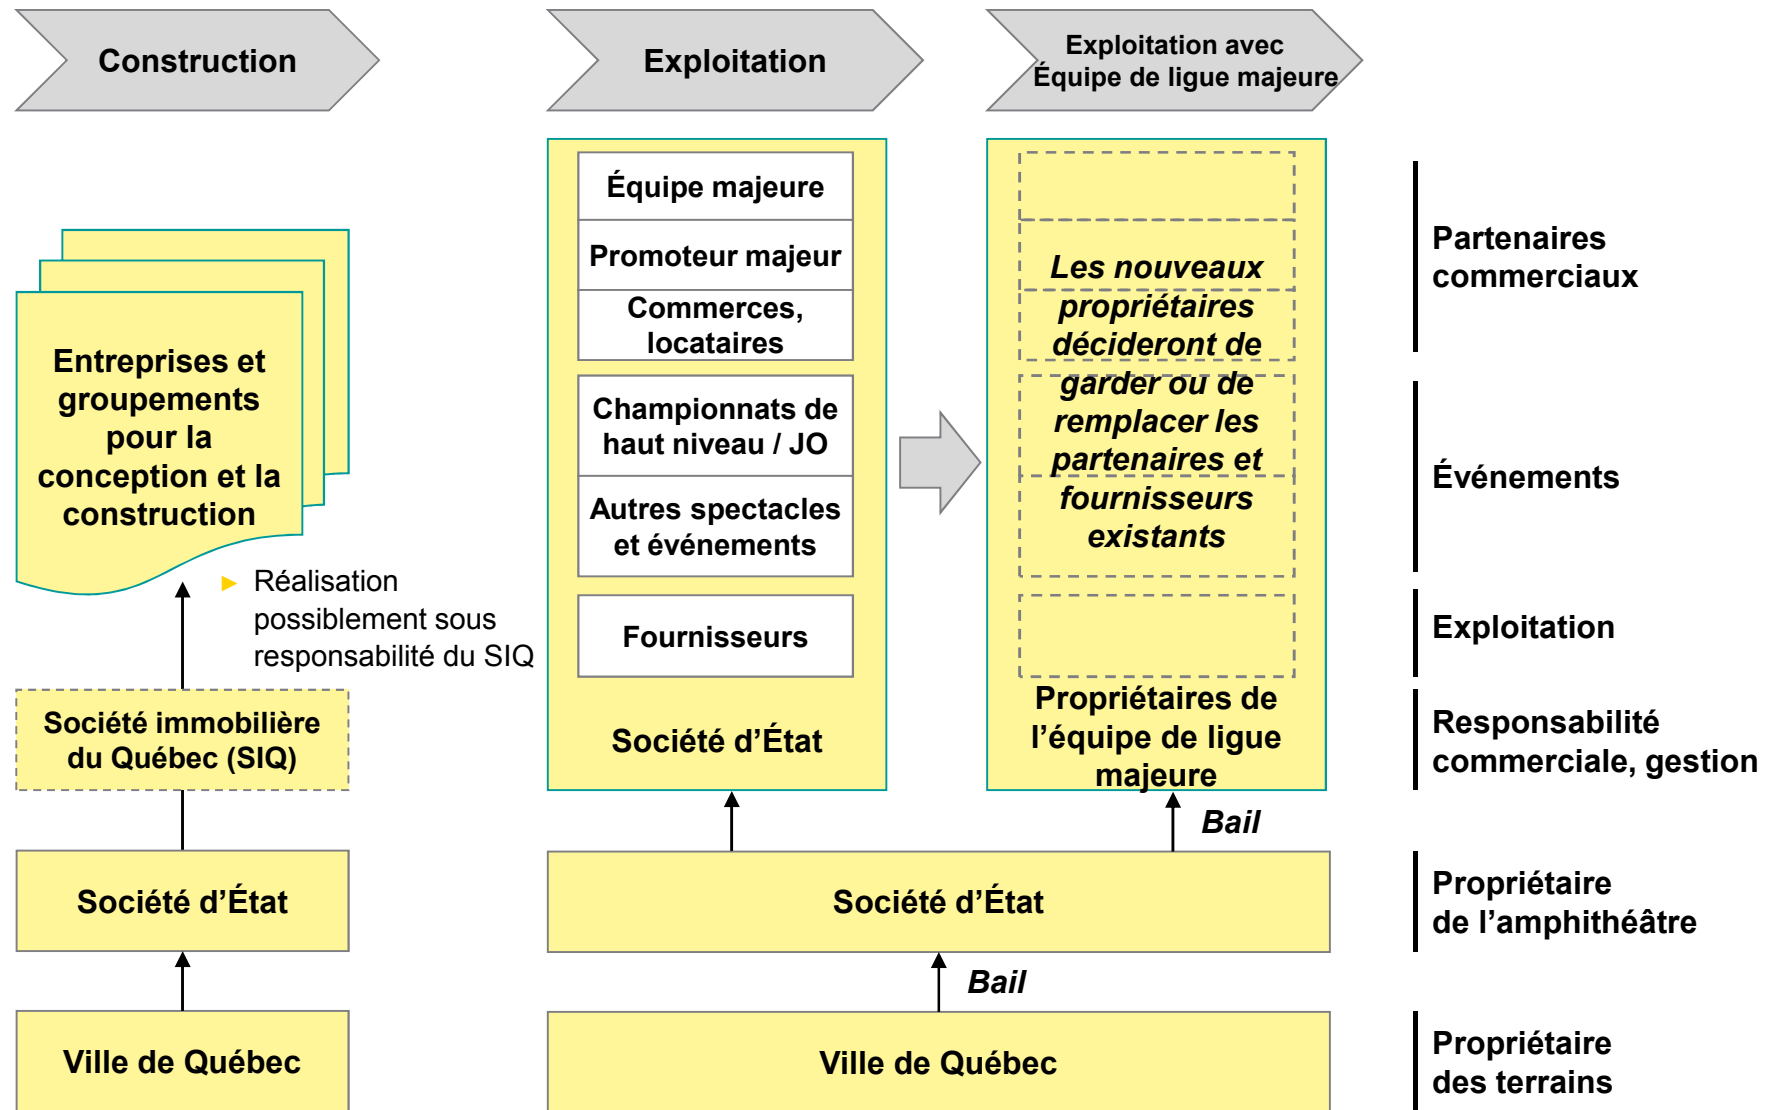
Construction

Exploitation

Exploitation avec Équipe de ligue majeure

Entreprises et groupements pour la conception et la construction

Réalisation possiblement sous responsabilité du SIQ

Société immobilière du Québec (SIQ)

Société d'État

Ville de Québec

Équipe majeure

Promoteur majeur

Commerces, locataires

Championnats de haut niveau / JO

Autres spectacles et événements

Fournisseurs

Société d'État

Les nouveaux propriétaires décideront de garder ou de remplacer les partenaires et fournisseurs existants

Propriétaires de l'équipe de ligue majeure

Bail

Société d'État

Bail

Ville de Québec

Partenaires commerciaux

Événements

Exploitation

Responsabilité commerciale, gestion

Propriétaire de l'amphithéâtre

Propriétaire des terrains